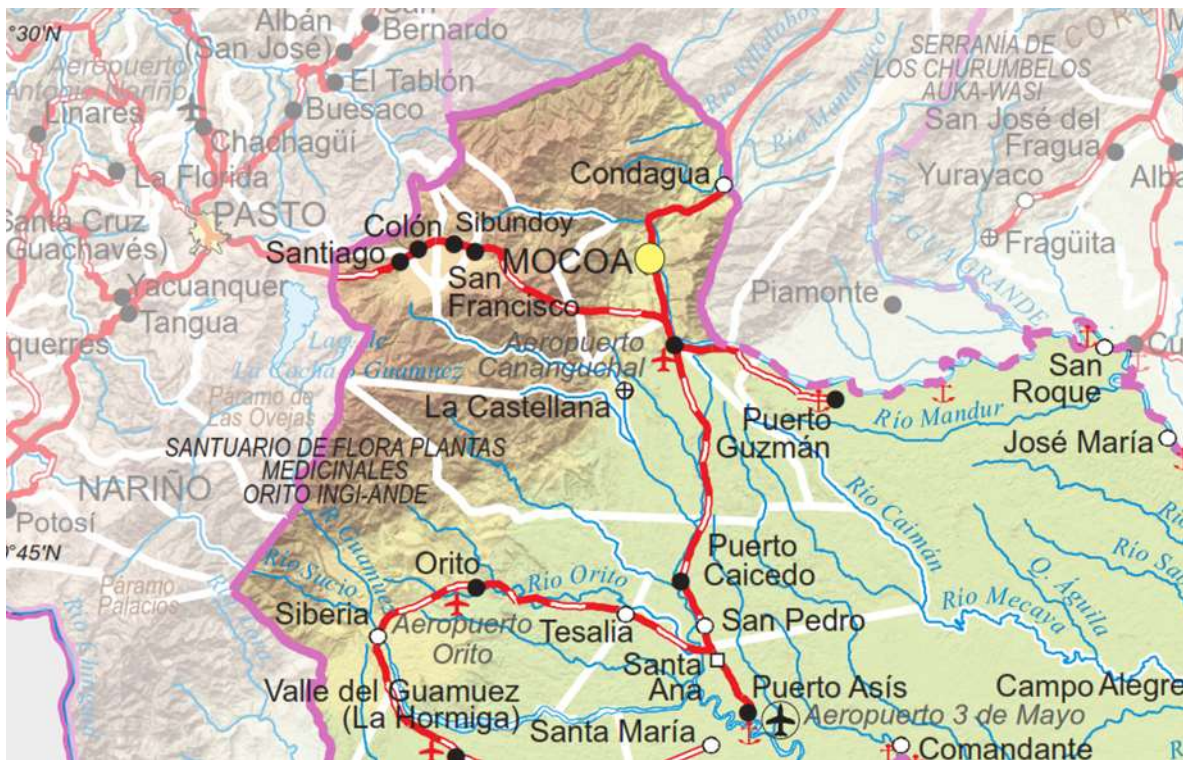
°30'N
Albán (San José)
San Bernardo
El Tablón
Aeropuerto Antonio Nariño
Linares
Buesaco
Chachagüí
La Florida
Santa Cruz (Guachavés)
PASTO
Yacuanquer
Tangua
Túquerres
Laguna de La Cocha o Guamuez
Páramo de Las Ovejas
NARIÑO
Potosí
°45'N
Páramo Palacios
Río Guiza
SERRANÍA DE LOS CHURUMBELOS AUKA-WASI
San José del Fragua
Yurayaco
Fragüita
Río Fragua Grande
Albania
Piamonte
Río Villalobos
Río Mandiyaco
Condagua
Colón
Sibundoy
Santiago
MOCOA
San Francisco
Aeropuerto Cananguchal
La Castellana
Puerto Guzmán
Río Mandur
San Roque
José María
SANTUARIO DE FLORA PLANTAS MEDICINALES ORITO INGI-ANDE
Río Caimán
Q. Águila
Río Mecaya
Río Sucio
Río Guamuez
Orito
Río Orito
Siberia
Aeropuerto Orito
Tesalia
Puerto Caicedo
San Pedro
Santa Ana
Puerto Asís
Aeropuerto 3 de Mayo
Valle del Guamuez (La Hormiga)
Santa María
Campo Alegre
Comandante